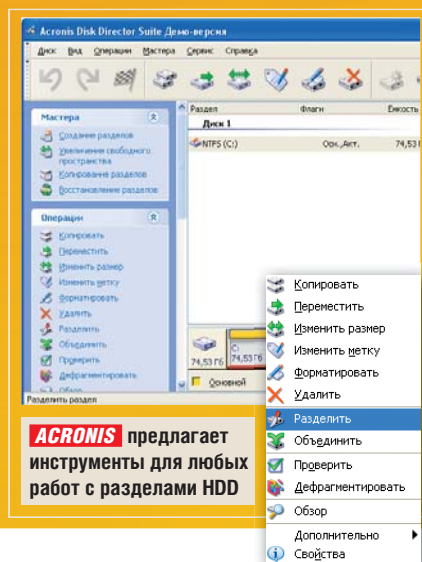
Acronis Disk Director Suite Демо-версия

Диск Вид Операции Мастера Сервис Справка

Мастера

Создание разделов
Увеличение свободного пространства
Копирование разделов
Восстановление разделов

Операции

Копировать
Переместить
Изменить размер
Изменить метку
Форматировать
Удалить
Разделить
Объединить
Проверить
Дефрагментировать
Обзор

Раздел | Флаги | Емкость
Диск 1
NTFS (C:) | Осн.,Акт. | 74,53

74,53 Гб
C:
74,53 Гб
Основной

Разделить раздел

ACRONIS предлагает инструменты для любых работ с разделами HDD

Копировать
Переместить
Изменить размер
Изменить метку
Форматировать
Удалить
Разделить
Объединить
Проверить
Дефрагментировать
Обзор
Дополнительно
Свойства